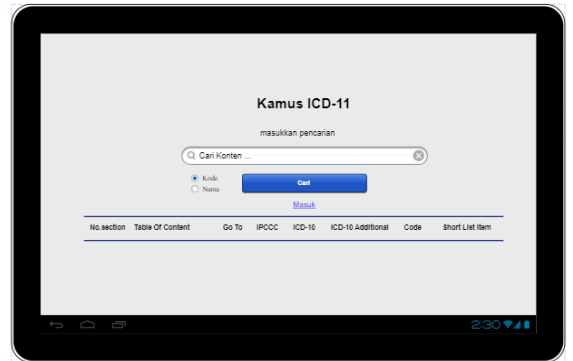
Kamus ICD-11

masukkan pencarian

Cari Konten ...

Kode
Nama

Cari

Masuk

| No.section | Table Of Content | Go To | IPCCC | ICD-10 | ICD-10 Additional | Code | Short List Item |
|---|---|---|---|---|---|---|---|

2:30